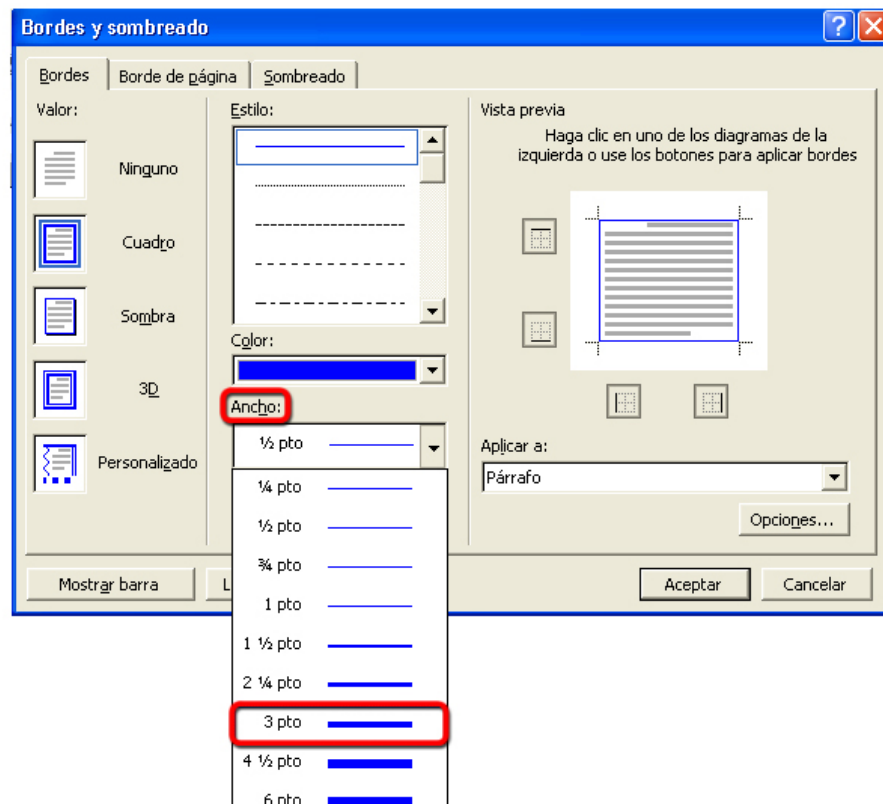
Bordes y sombreado

Bordes | Borde de página | Sombreado

Valor:

Ninguno

Cuadro

Sombra

3D

Personalizado

Estilo:

Color:

Ancho:

½ pto

¼ pto

½ pto

¾ pto

1 pto

1 ½ pto

2 ¼ pto

3 pto

4 ½ pto

6 pto

Vista previa

Haga clic en uno de los diagramas de la izquierda o use los botones para aplicar bordes

Aplicar a:

Párrafo

Opciones...

Mostrar barra

L

Aceptar

Cancelar